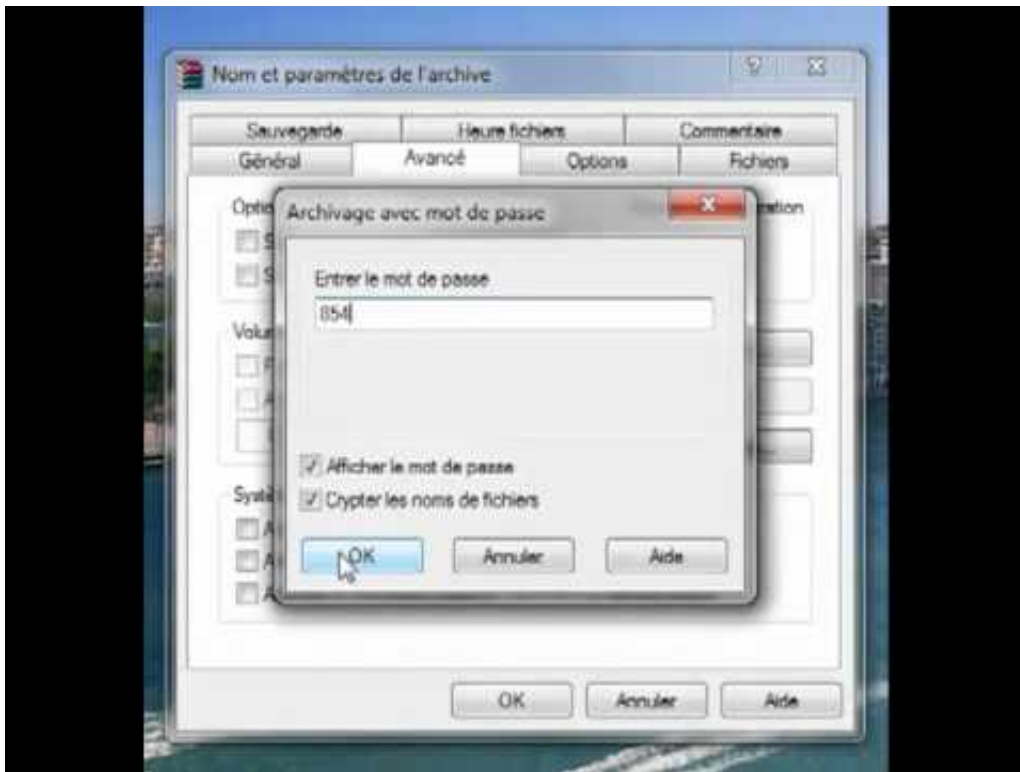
Nom et paramètres de l'archive

?

Sauvegarde
Heure fichiers
Commentaire
Général
Avancé
Options
Fichiers

Optio
S
S
Volu
F
A
Systè
A
A
A
ration

Archivage avec mot de passe

Entrer le mot de passe
854

Afficher le mot de passe
Crypter les noms de fichiers

OK
Annuler
Aide

OK
Annuler
Aide